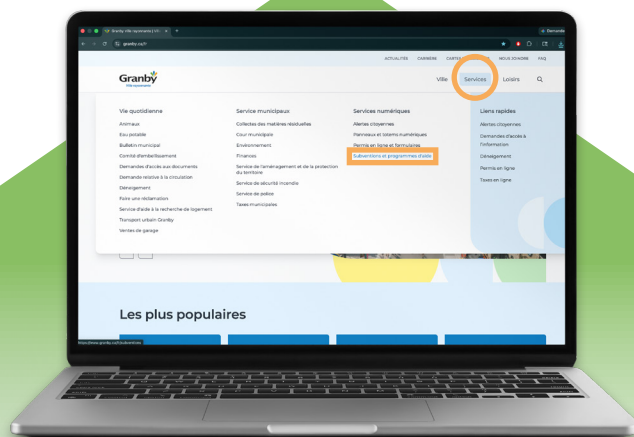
Granby Ville rayonnante | Vil ×

granby.ca/fr

ACTUALITÉS CARRIÈRE CARTES NOUS JOINDRE FAQ

Granby
Ville rayonnante

Ville Services Loisirs

Vie quotidienne
Animaux
Eau potable
Bulletin municipal
Comité d'embellissement
Demandes d'accès aux documents
Demande relative à la circulation
Déneigement
Faire une réclamation
Service d'aide à la recherche de logement
Transport urbain Granby
Ventes de garage

Service municipaux
Collectes des matières résiduelles
Cour municipale
Environnement
Finances
Service de l'aménagement et de la protection du territoire
Service de sécurité incendie
Service de police
Taxes municipales

Services numériques
Alertes citoyennes
Panneaux et totems numériques
Permis en ligne et formulaires
Subventions et programmes d'aide

Liens rapides
Alertes citoyennes
Demandes d'accès à l'information
Déneigement
Permis en ligne
Taxes en ligne

Les plus populaires

https://www.granby.ca/fr/subventions